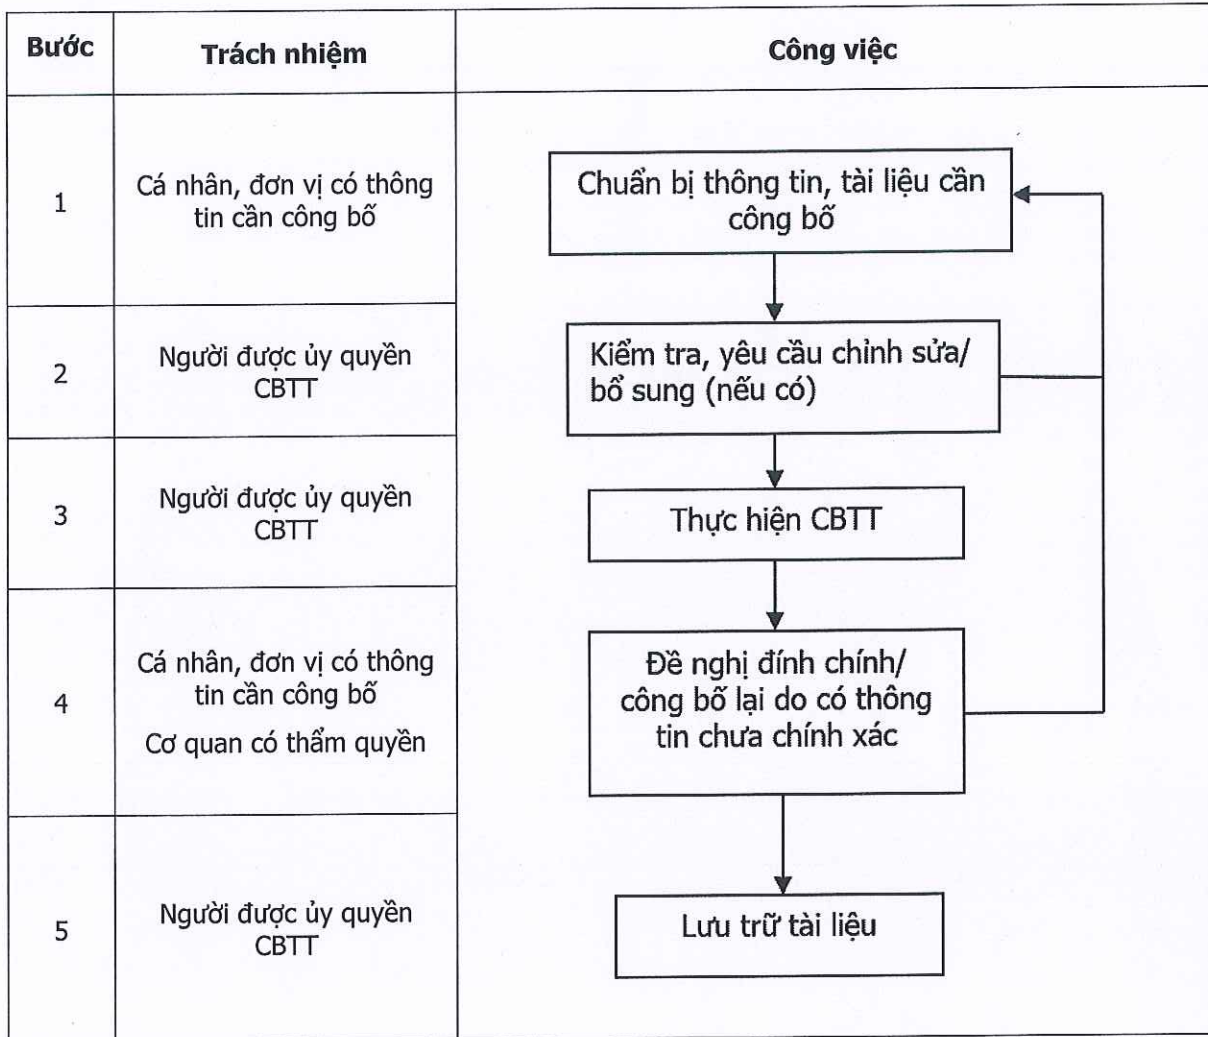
| Bước | Trách nhiệm | Công việc |
|---|---|---|
| 1 | Cá nhân, đơn vị có thông tin cần công bố | Chuẩn bị thông tin, tài liệu cần công bố |
| 2 | Người được ủy quyền CBTT | Kiểm tra, yêu cầu chỉnh sửa/ bổ sung (nếu có) |
| 3 | Người được ủy quyền CBTT | Thực hiện CBTT |
| 4 | Cá nhân, đơn vị có thông tin cần công bố<br>Cơ quan có thẩm quyền | Đề nghị đính chính/ công bố lại do có thông tin chưa chính xác |
| 5 | Người được ủy quyền CBTT | Lưu trữ tài liệu |